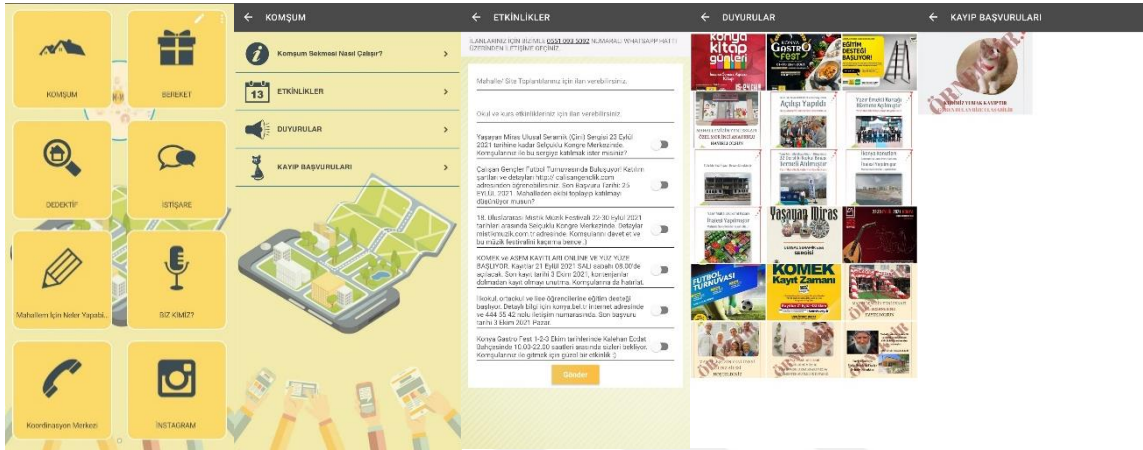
KOMŞUM

BEREKET

DEDEKTİF

İSTİŞARE

Mahallem İçin Neler Yapabi...

SİZ KİMİZ?

Koordinasyon Merkezi

İNSTAGRAM

← KOMŞUM

Komşum Sekmesi Nasıl Çalışır? >

13 ETKİNLİKLER >

DUYURULAR >

KAYIP BAŞVURULARI >

← ETKİNLİKLER

İLANLARINIZ İÇİN BİZİMLE 0551 093 5092 NUMARALI WHATSAPP HATTI ÜZERİNDEN İLETİŞİME GEÇİNİZ.

Mahalle/ Site Toplantılarınız için ilan verebilirsiniz.

Okul ve kurs etkinlikleriniz için ilan verebilirsiniz.

Yaşayan Miras Ulusal Seramik (Çini) Sergisi 23 Eylül 2021 tarihine kadar Selçuklu Kongre Merkezinde. Komşularınız ile bu sergiye katılmak ister misiniz?

Çalışan Gençler Futbol Turnuvasında Buluşuyor! Katılım şartları ve detayları http:// calisangenclik.com adresinden öğrenebilirsiniz. Son Başvuru Tarihi: 25 Eylül 2021. Mahallenizin ekibi toplayıp katılmayı düşünüyor musun?

18. Uluslararası Mistik Müzik Festivali 22-30 Eylül 2021 tarihleri arasında Selçuklu Kongre Merkezinde. Detaylar mistikmuzik.com.tr adresinde. Komşularını davet et ve bu müzik festivalini kaçırma bence :)

KOMEK ve ASEM KAYITLARI ONLINE VE YÜZ YÜZE BAŞLIYOR. Kayıtlar 21 Eylül 2021 SALI sabahı 08.00'de açılacak. Son kayıt tarihi 3 Ekim 2021, kontenjanlar dolmadan kayıt olmayı unutma. Komşularına da hatırlat.

İlkokul, ortaokul ve lise öğrencilerine eğitim desteği başlıyor. Detaylı bilgi için konya.bel.tr internet adresinde ve 444 55 42 nolu iletişim numarasında. Son başvuru tarihi 3 Ekim 2021 Pazar.

Konya Gastro Fest 1-2-3 Ekim tarihlerinde Kalehan Cedat Bahçesinde 10.00-22.00 saatleri arasında sizleri bekliyor. Komşularınız ile gitmek için güzel bir etkinlik :)

Gönder

← DUYURULAR

konya kitap günleri

GASTRO FEST

EĞİTİM DESTEĞİ BAŞLIYOR!

Açılışı Yapıldı

Yaşayan Miras

FUTBOL TURNUVASI

KOMEK Kayıt Zamanı

← KAYIP BAŞVURULARI

KAYIP